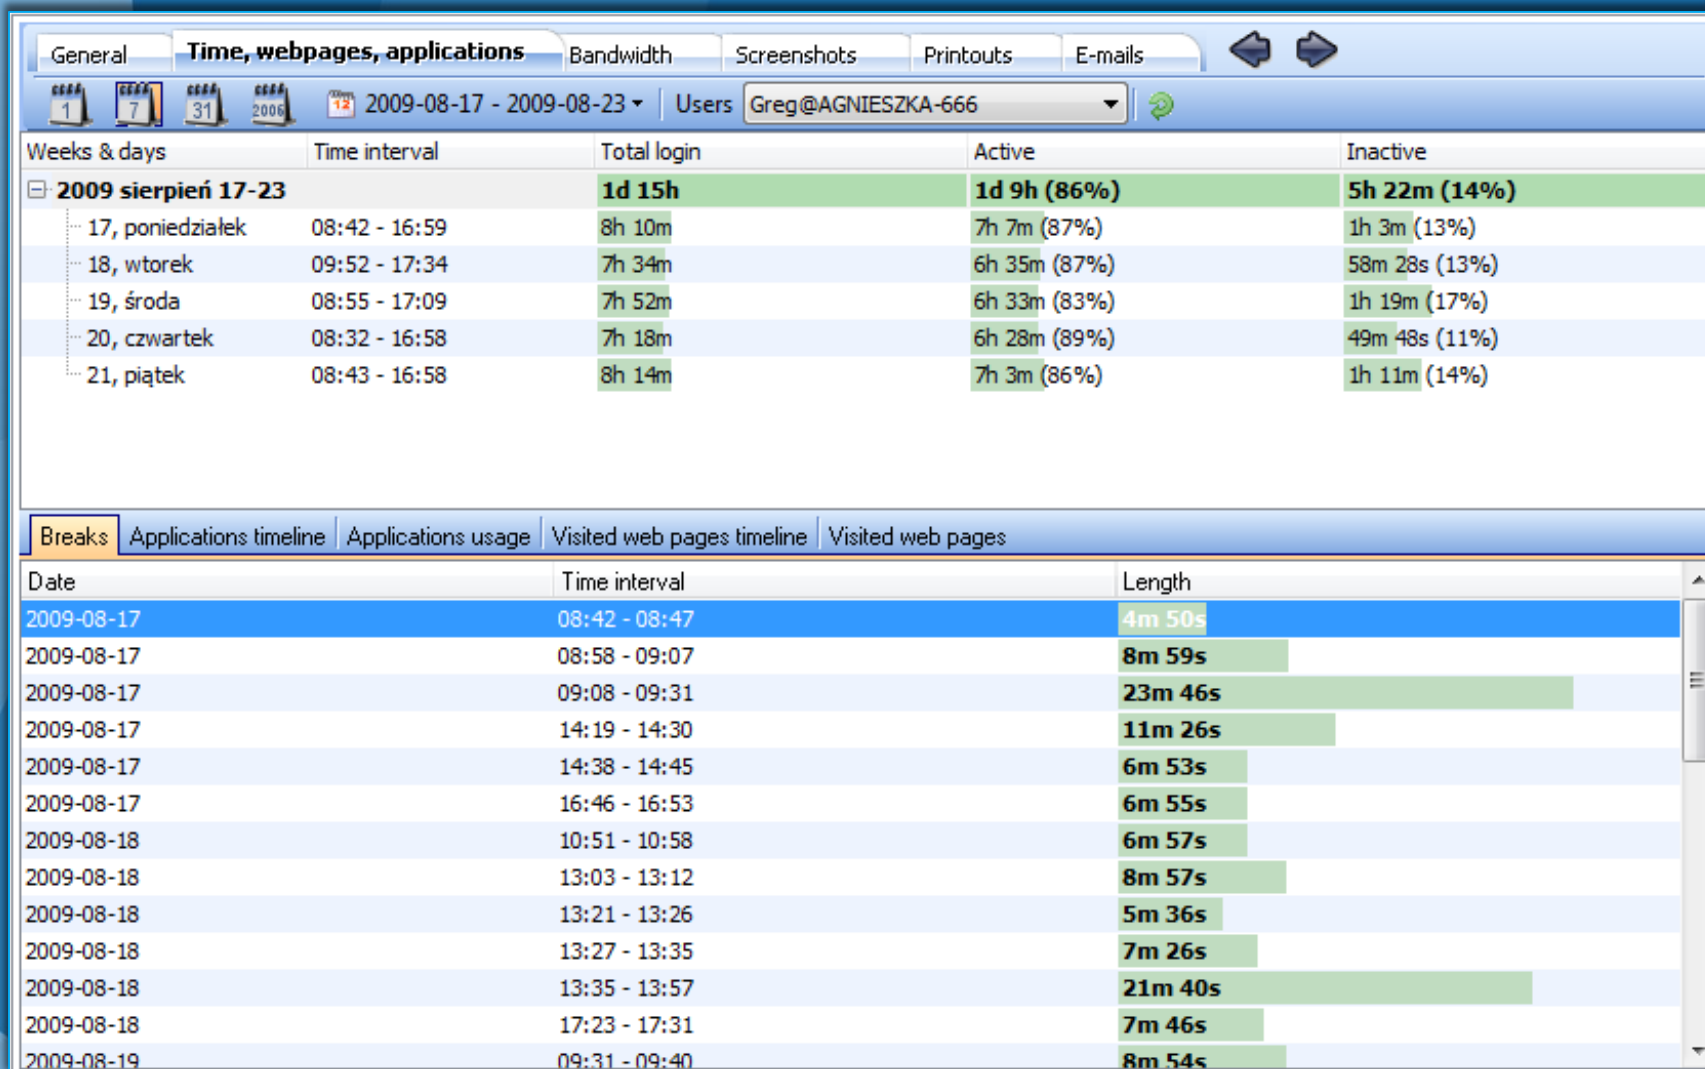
General | Time, webpages, applications | Bandwidth | Screenshots | Printouts | E-mails

1 7 31 2006 12 2009-08-17 - 2009-08-23 Users Greg@AGNIESZKA-666

| Weeks & days | Time interval | Total login | Active | Inactive |
|---|---|---|---|---|
| 2009 sierpień 17-23 | | 1d 15h | 1d 9h (86%) | 5h 22m (14%) |
| 17, poniedziałek | 08:42 - 16:59 | 8h 10m | 7h 7m (87%) | 1h 3m (13%) |
| 18, wtorek | 09:52 - 17:34 | 7h 34m | 6h 35m (87%) | 58m 28s (13%) |
| 19, środa | 08:55 - 17:09 | 7h 52m | 6h 33m (83%) | 1h 19m (17%) |
| 20, czwartek | 08:32 - 16:58 | 7h 18m | 6h 28m (89%) | 49m 48s (11%) |
| 21, piątek | 08:43 - 16:58 | 8h 14m | 7h 3m (86%) | 1h 11m (14%) |

Breaks | Applications timeline | Applications usage | Visited web pages timeline | Visited web pages

| Date | Time interval | Length |
|---|---|---|
| 2009-08-17 | 08:42 - 08:47 | 4m 50s |
| 2009-08-17 | 08:58 - 09:07 | 8m 59s |
| 2009-08-17 | 09:08 - 09:31 | 23m 46s |
| 2009-08-17 | 14:19 - 14:30 | 11m 26s |
| 2009-08-17 | 14:38 - 14:45 | 6m 53s |
| 2009-08-17 | 16:46 - 16:53 | 6m 55s |
| 2009-08-18 | 10:51 - 10:58 | 6m 57s |
| 2009-08-18 | 13:03 - 13:12 | 8m 57s |
| 2009-08-18 | 13:21 - 13:26 | 5m 36s |
| 2009-08-18 | 13:27 - 13:35 | 7m 26s |
| 2009-08-18 | 13:35 - 13:57 | 21m 40s |
| 2009-08-18 | 17:23 - 17:31 | 7m 46s |
| 2009-08-19 | 09:31 - 09:40 | 8m 54s |